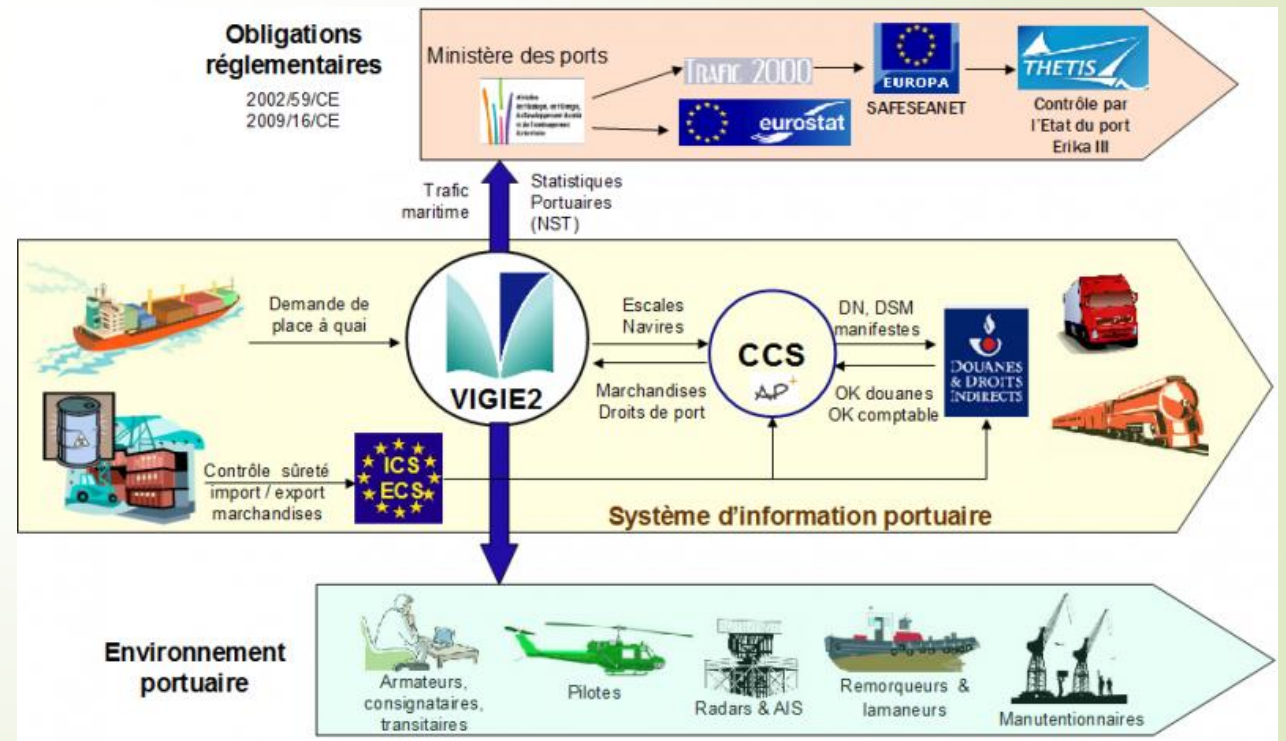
Obligations réglementaires
2002/59/CE
2009/16/CE

Ministère des ports

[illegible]

TRAFIC 2000

eurostat

EUROPA
SAFESEANET

THETIS
Contrôle par l'Etat du port Erika III

Trafic maritime

Statistiques Portuaires (NST)

Demande de place à quai

VIGIE2

Escales Navires

Marchandises Droits de port

CCS
AP+

DN, DSM manifestes

OK douanes OK comptable

DOUANES & DROITS INDIRECTS

Contrôle sûreté import / export marchandises

ICS
ECS

Système d'information portuaire

Environnement portuaire

Armateurs, consignataires, transitaires

Pilotes

Radars & AIS

Remorqueurs & lamaneurs

Manutentionnaires